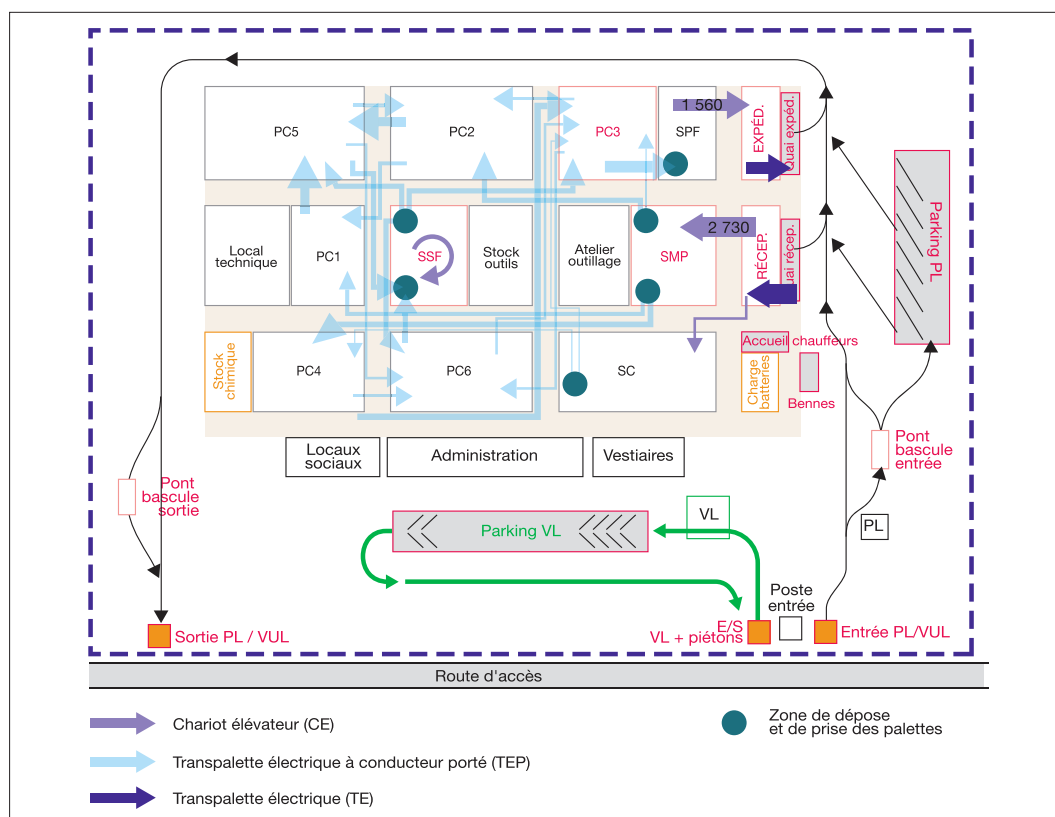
PC5

PC2

PC3

SPF

1 560

EXPÉD.

Quai expéd.

Parking PL

Local technique

PC1

SSF

Stock outils

Atelier outillage

SMP

2 730

RÉCEP.

Quai récep.

Stock chimique

PC4

PC6

SC

Accueil chauffeurs

Charge batteries

Bennes

Locaux sociaux

Administration

Vestiaires

Pont bascule entrée

Pont bascule sortie

Parking VL

VL

PL

Poste entrée

Sortie PL / VUL

E/S VL + piétons

Entrée PL/VUL

Route d'accès

Chariot élévateur (CE)

Transpalette électrique à conducteur porté (TEP)

Transpalette électrique (TE)

Zone de dépose et de prise des palettes